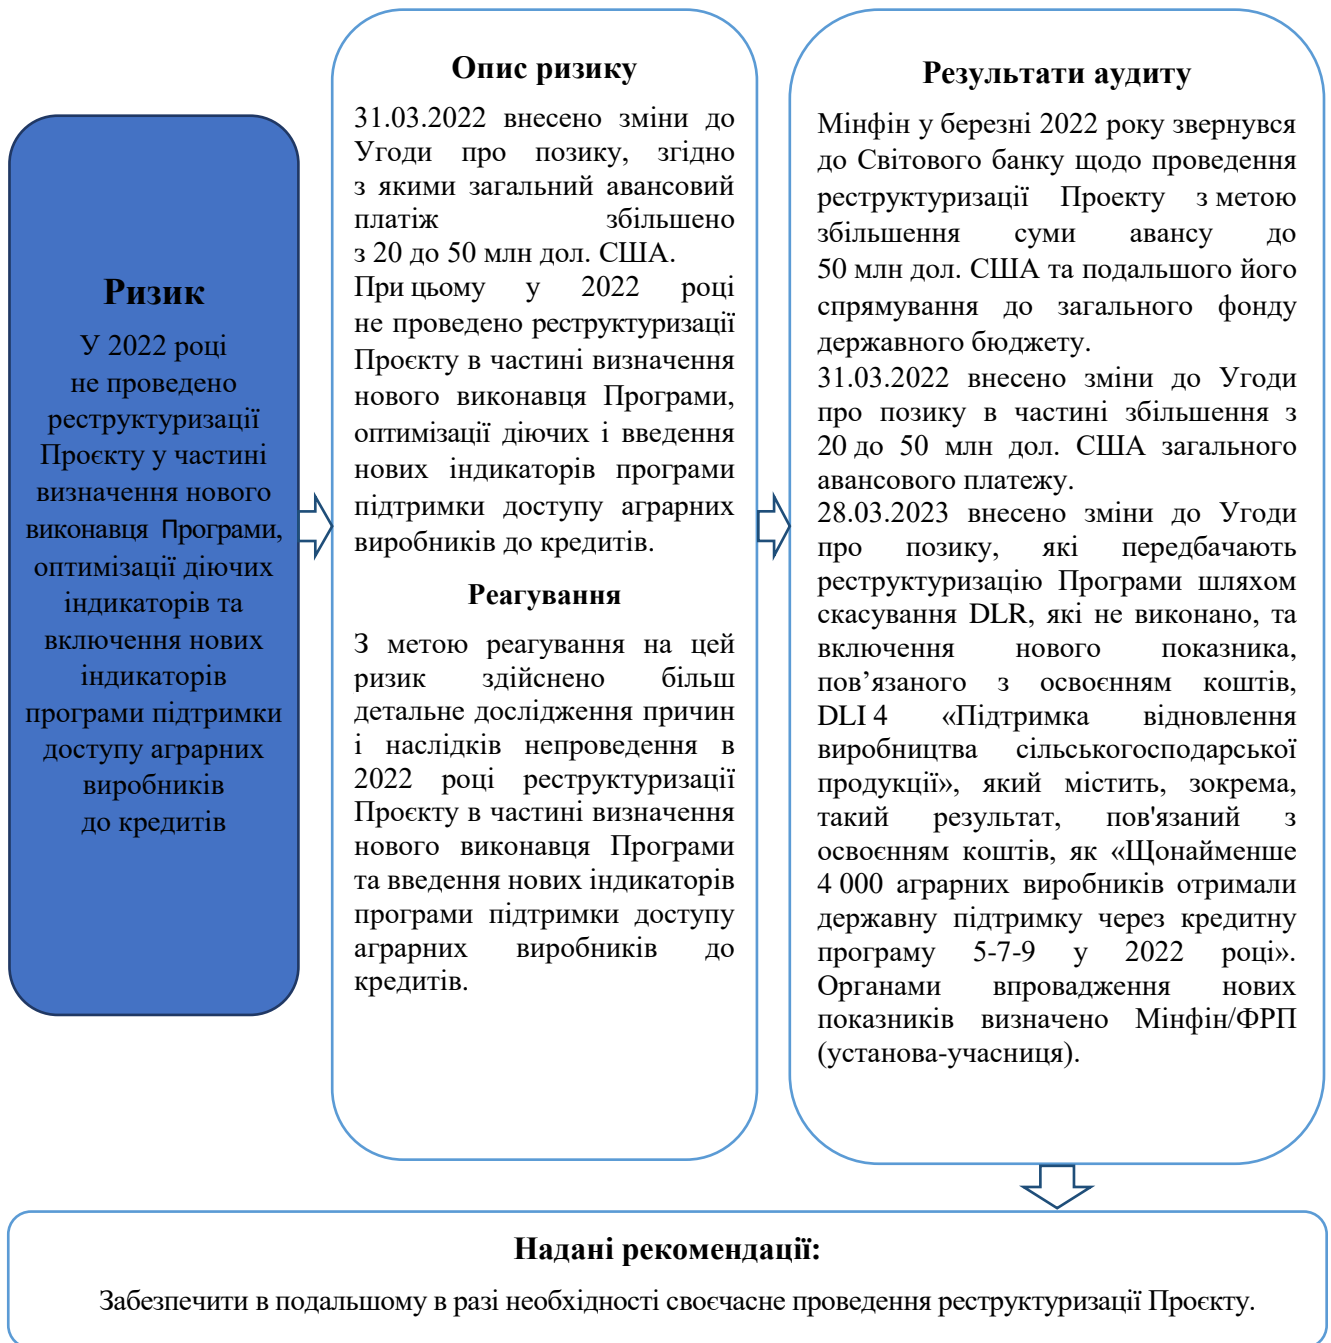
Ризик

У 2022 році не проведено реструктуризації Проєкту у частині визначення нового виконавця Програми, оптимізації діючих індикаторів та включення нових індикаторів програми підтримки доступу аграрних виробників до кредитів

Опис ризику

31.03.2022 внесено зміни до Угоди про позику, згідно з якими загальний авансовий платіж збільшено з 20 до 50 млн дол. США.
При цьому у 2022 році не проведено реструктуризації Проєкту в частині визначення нового виконавця Програми, оптимізації діючих і введення нових індикаторів програми підтримки доступу аграрних виробників до кредитів.

Реагування

З метою реагування на цей ризик здійснено більш детальне дослідження причин і наслідків непроведення в 2022 році реструктуризації Проєкту в частині визначення нового виконавця Програми та введення нових індикаторів програми підтримки доступу аграрних виробників до кредитів.

Результати аудиту

Мінфін у березні 2022 року звернувся до Світового банку щодо проведення реструктуризації Проекту з метою збільшення суми авансу до 50 млн дол. США та подальшого його спрямування до загального фонду державного бюджету.
31.03.2022 внесено зміни до Угоди про позику в частині збільшення з 20 до 50 млн дол. США загального авансового платежу.
28.03.2023 внесено зміни до Угоди про позику, які передбачають реструктуризацію Програми шляхом скасування DLR, які не виконано, та включення нового показника, пов’язаного з освоєнням коштів, DLI 4 «Підтримка відновлення виробництва сільськогосподарської продукції», який містить, зокрема, такий результат, пов'язаний з освоєнням коштів, як «Щонайменше 4 000 аграрних виробників отримали державну підтримку через кредитну програму 5-7-9 у 2022 році». Органами впровадження нових показників визначено Мінфін/ФРП (установа-учасниця).

Надані рекомендації:

Забезпечити в подальшому в разі необхідності своєчасне проведення реструктуризації Проєкту.